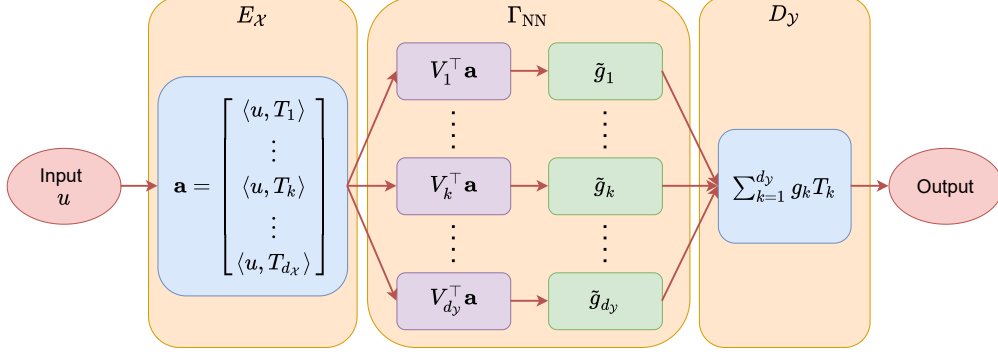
$E_{\mathcal{X}}$

$\Gamma_{\mathrm{NN}}$

$D_{\mathcal{Y}}$

Input
$u$

$\mathbf{a} = \begin{bmatrix} \langle u, T_1 \rangle \\ \vdots \\ \langle u, T_k \rangle \\ \vdots \\ \langle u, T_{d_{\mathcal{X}}} \rangle \end{bmatrix}$

$V_1^\top \mathbf{a}$

$\tilde{g}_1$

$\vdots$

$\vdots$

$V_k^\top \mathbf{a}$

$\tilde{g}_k$

$\vdots$

$\vdots$

$V_{d_{\mathcal{Y}}}^\top \mathbf{a}$

$\tilde{g}_{d_{\mathcal{Y}}}$

$\sum_{k=1}^{d_{\mathcal{Y}}} g_k T_k$

Output